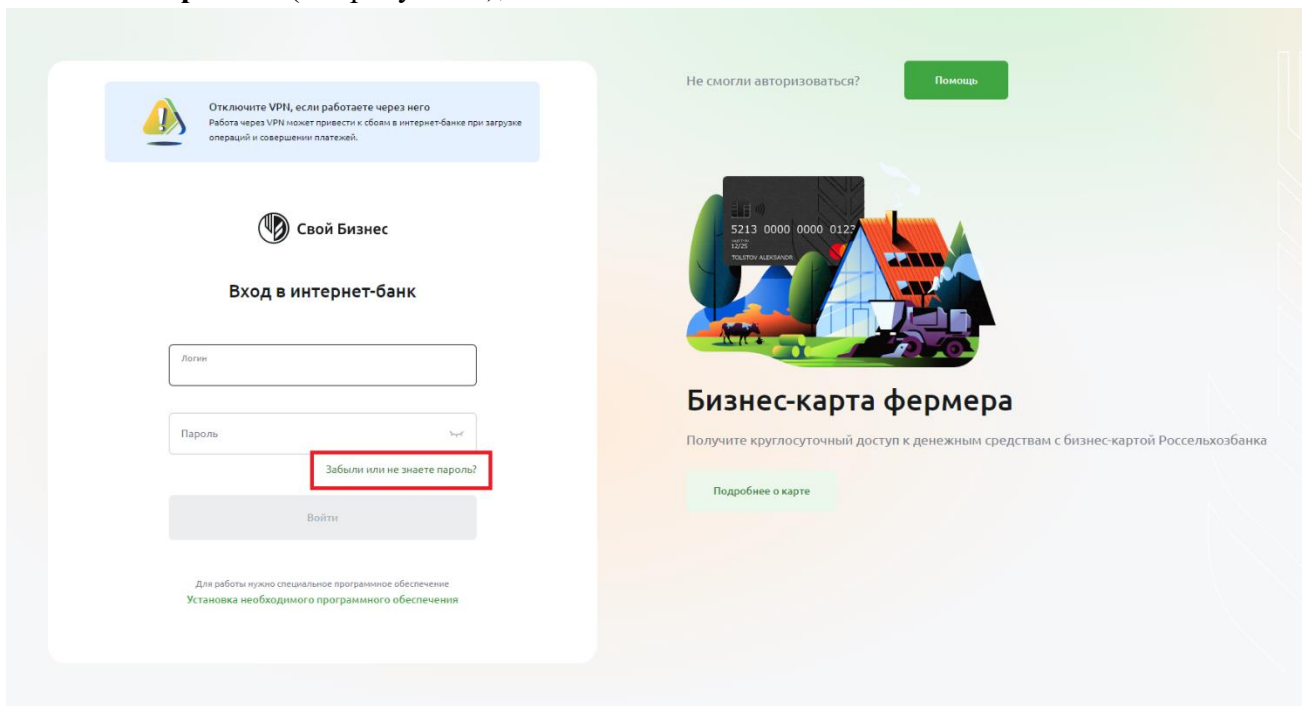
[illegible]

Отключите VPN, если работаете через него
Работа через VPN может привести к сбоям в интернет-банке при загрузке операций и совершении платежей.

Свой Бизнес

Вход в интернет-банк

Логин

Пароль

Забыли или не знаете пароль?

Войти

Для работы нужно специальное программное обеспечение
Установка необходимого программного обеспечения

Не смогли авторизоваться?

Помощь

5213 0000 0000 0123
12/25
TOLSTOV ALEKSANDR

Бизнес-карта фермера

Получите круглосуточный доступ к денежным средствам с бизнес-картой Россельхозбанка

Подробнее о карте